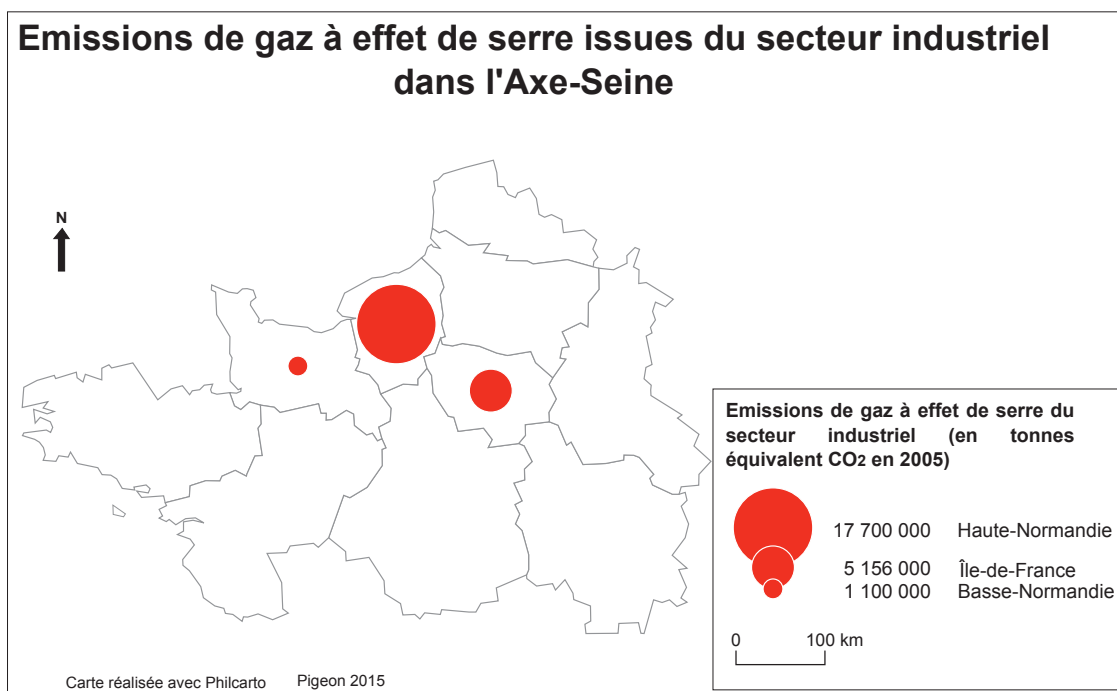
Emissions de gaz à effet de serre issues du secteur industriel dans l'Axe-Seine

N

Emissions de gaz à effet de serre du secteur industriel (en tonnes équivalent $CO_2$ en 2005)

17 700 000 Haute-Normandie
5 156 000 Île-de-France
1 100 000 Basse-Normandie

0 100 km

Carte réalisée avec Philcarto Pigeon 2015